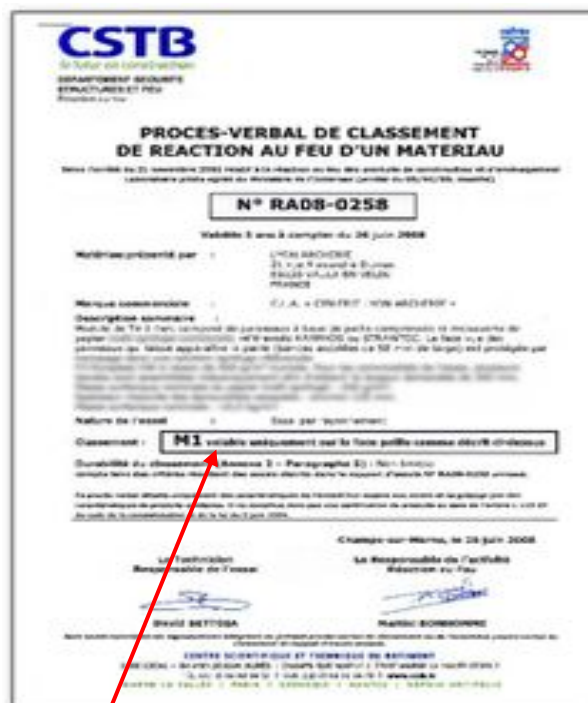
CSTB
le futur en construction
DEPARTEMENT SECURITE STRUCTURES ET FEU

PROCES-VERBAL DE CLASSEMENT DE REACTION AU FEU D'UN MATERIAU

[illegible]

N° RA08-0258

Valable 5 ans à compter du 26 juin 2008

Matériau présenté par : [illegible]

Marque commerciale : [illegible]

Description sommaire : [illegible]

Nature de l'essai : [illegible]

Classement : M1 valable uniquement sur la face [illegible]

Durabilité du classement (Annexe 2 – Paragraphe 6) : Non limitée

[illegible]

Champs-sur-Marne, le 26 juin 2008

Le Technicien Responsable de l'essai

Le Responsable de l'activité Réaction au Feu

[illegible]

CENTRE SCIENTIFIQUE ET TECHNIQUE DU BATIMENT

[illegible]